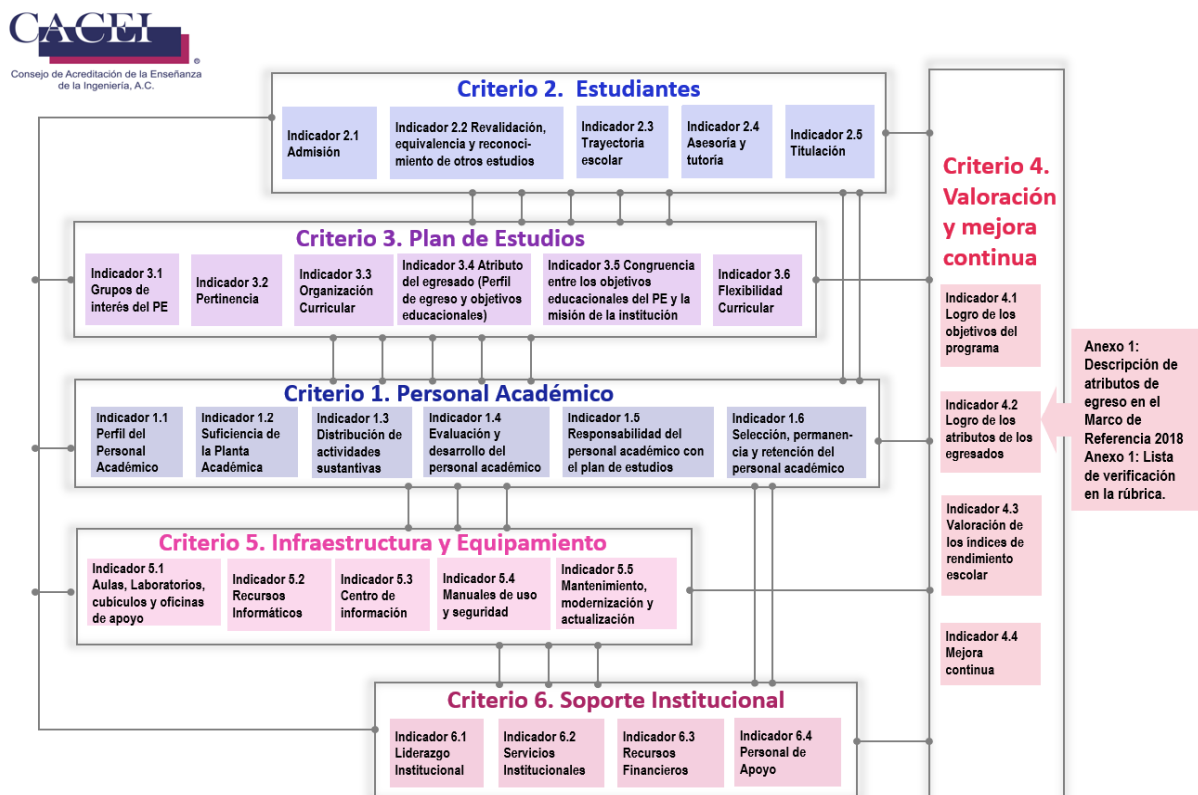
CACEI®
Consejo de Acreditación de la Enseñanza de la Ingeniería, A.C.

Criterio 2. Estudiantes

Indicador 2.1 Admisión

Indicador 2.2 Revalidación, equivalencia y reconocimiento de otros estudios

Indicador 2.3 Trayectoria escolar

Indicador 2.4 Asesoría y tutoría

Indicador 2.5 Titulación

Criterio 3. Plan de Estudios

Indicador 3.1 Grupos de interés del PE

Indicador 3.2 Pertinencia

Indicador 3.3 Organización Curricular

Indicador 3.4 Atributo del egresado (Perfil de egreso y objetivos educacionales)

Indicador 3.5 Congruencia entre los objetivos educacionales del PE y la misión de la institución

Indicador 3.6 Flexibilidad Curricular

Criterio 1. Personal Académico

Indicador 1.1 Perfil del Personal Académico

Indicador 1.2 Suficiencia de la Planta Académica

Indicador 1.3 Distribución de actividades sustantivas

Indicador 1.4 Evaluación y desarrollo del personal académico

Indicador 1.5 Responsabilidad del personal académico con el plan de estudios

Indicador 1.6 Selección, permanencia y retención del personal académico

Criterio 5. Infraestructura y Equipamiento

Indicador 5.1 Aulas, Laboratorios, cubículos y oficinas de apoyo

Indicador 5.2 Recursos Informáticos

Indicador 5.3 Centro de información

Indicador 5.4 Manuales de uso y seguridad

Indicador 5.5 Mantenimiento, modernización y actualización

Criterio 6. Soporte Institucional

Indicador 6.1 Liderazgo Institucional

Indicador 6.2 Servicios Institucionales

Indicador 6.3 Recursos Financieros

Indicador 6.4 Personal de Apoyo

Criterio 4. Valoración y mejora continua

Indicador 4.1 Logro de los objetivos del programa

Indicador 4.2 Logro de los atributos de los egresados

Indicador 4.3 Valoración de los índices de rendimiento escolar

Indicador 4.4 Mejora continua

Anexo 1: Descripción de atributos de egreso en el Marco de Referencia 2018 Anexo 1: Lista de verificación en la rúbrica.